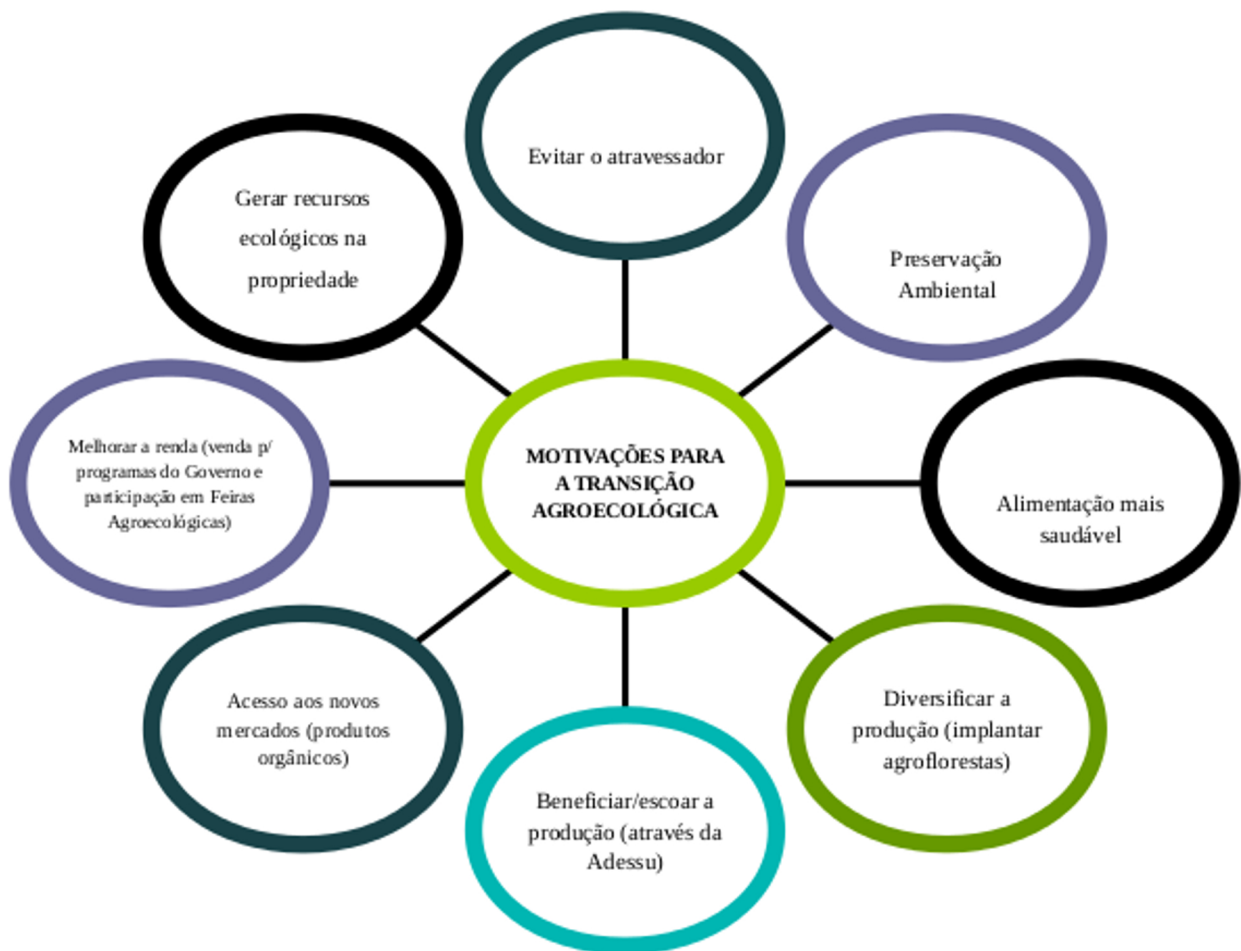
Evitar o atravessador

Gerar recursos ecológicos na propriedade

Preservação Ambiental

Melhorar a renda (venda p/ programas do Governo e participação em Feiras Agroecológicas)

MOTIVAÇÕES PARA A TRANSIÇÃO AGROECOLÓGICA

Alimentação mais saudável

Acesso aos novos mercados (produtos orgânicos)

Diversificar a produção (implantar agroflorestas)

Beneficiar/escoar a produção (através da Adessu)